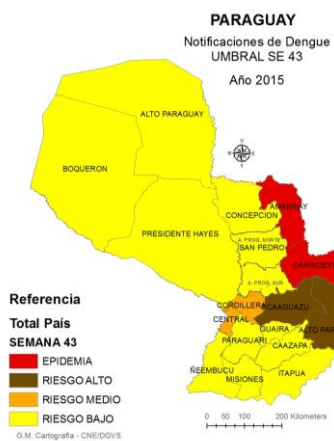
PARAGUAY
Notificaciones de Dengue
UMBRAL SE 43

Año 2015

ALTO PARAGUAY

BOQUERON

AMAMBAY

CONCEPCION

PRESIDENTE HAYES

A. PROG. NORTE

SAN PEDRO

CANADEYU

A. PROG. SUR

CORDILLERA

CAAGUAZU

CENTRAL

GUAIRA

ALTO PAR

PARAGUARI

CAAZAPA

ÑEEMBUCU

MISIONES

ITAPUA

Referencia

Total País

SEMANA 43

EPIDEMIA

RIESGO ALTO

RIESGO MEDIO

RIESGO BAJO

0 50 100 200 Kilometers

G.M. Cartografía - CNE/DGVS